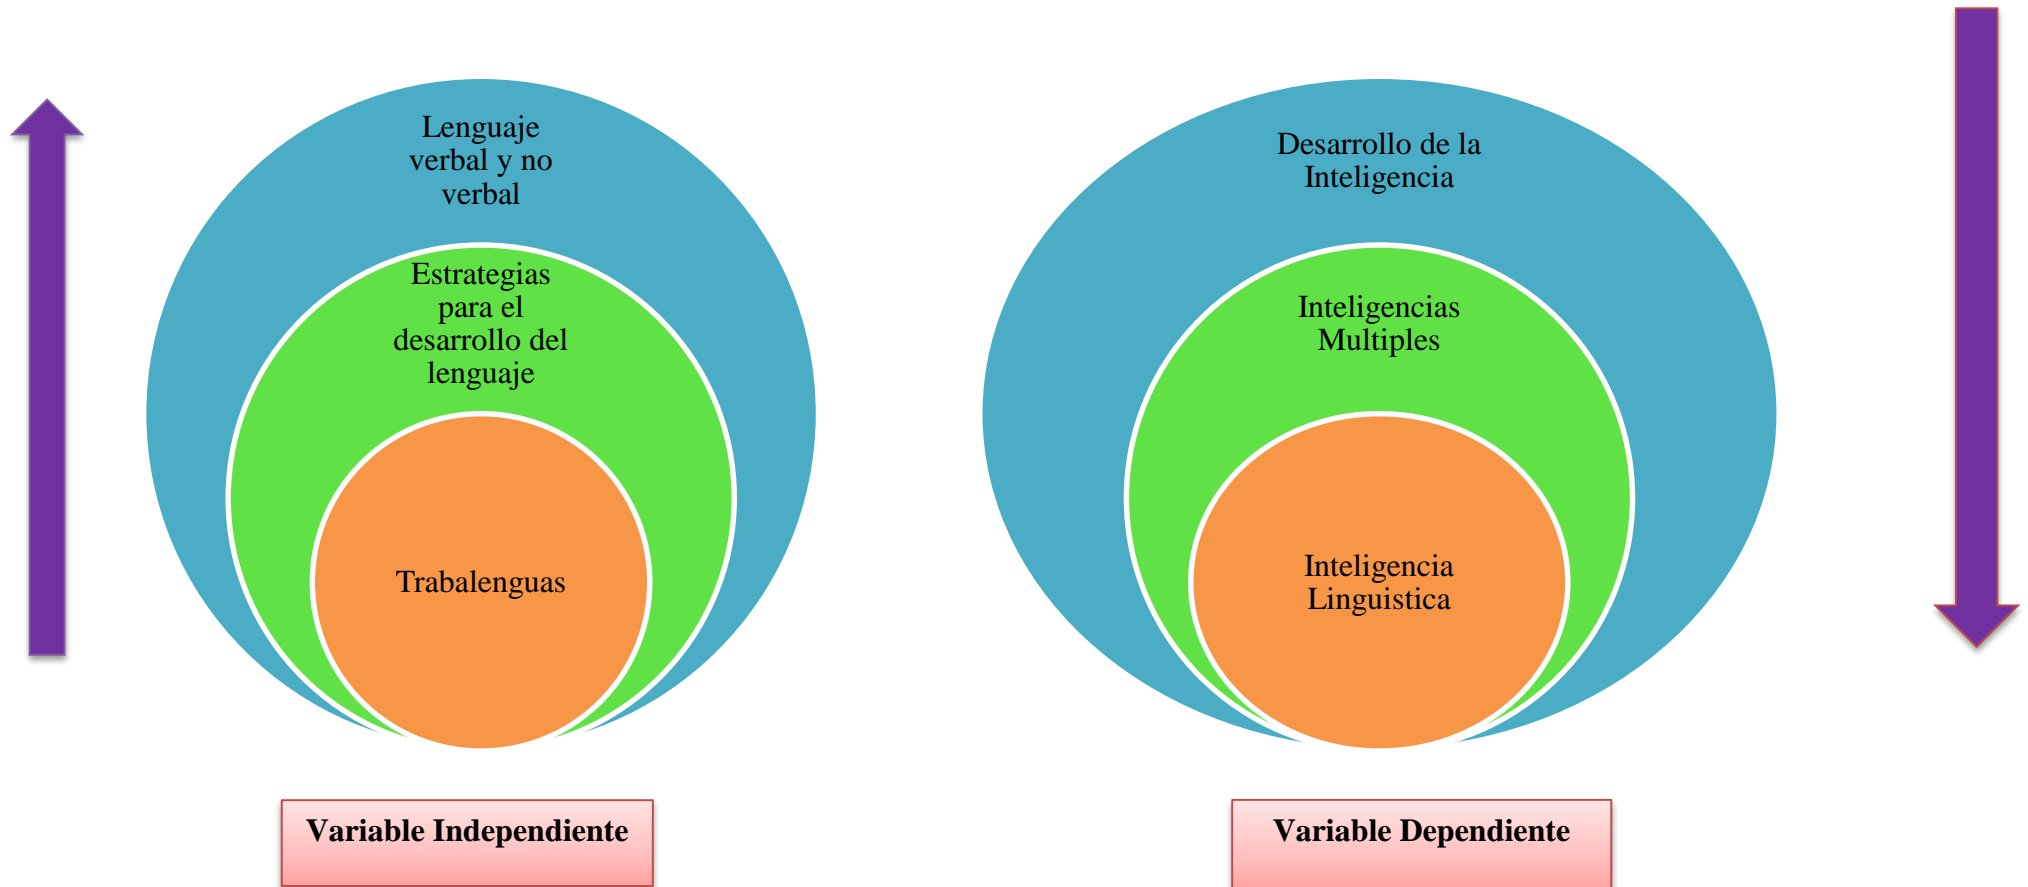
Lenguaje verbal y no verbal

Estrategias para el desarrollo del lenguaje

Trabalenguas

Variable Independiente

Desarrollo de la Inteligencia

Inteligencias Multiples

Inteligencia Linguistica

Variable Dependiente